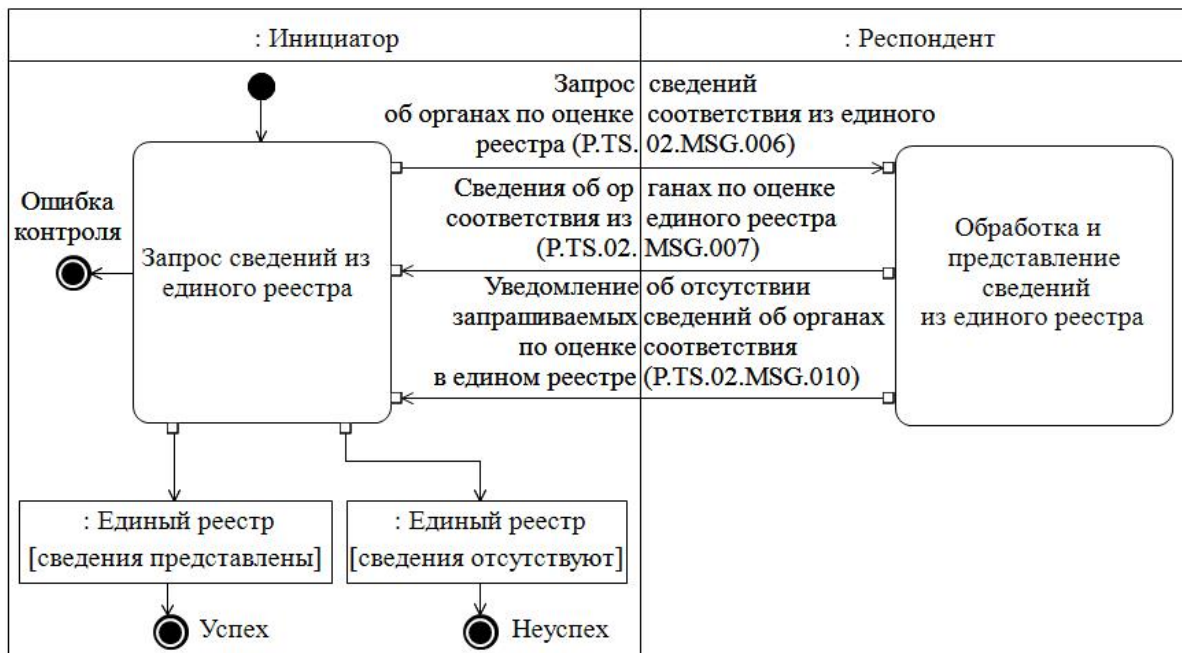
: Инициатор

: Респондент

Запрос сведений об органах по оценке соответствия из единого реестра (P.TS.02.MSG.006)

Сведения об органах по оценке соответствия из единого реестра (P.TS.02.MSG.007)

Уведомление об отсутствии запрашиваемых сведений об органах по оценке соответствия в едином реестре (P.TS.02.MSG.010)

Ошибка контроля

Запрос сведений из единого реестра

Обработка и представление сведений из единого реестра

: Единый реестр [сведения представлены]

: Единый реестр [сведения отсутствуют]

Успех

Неуспех